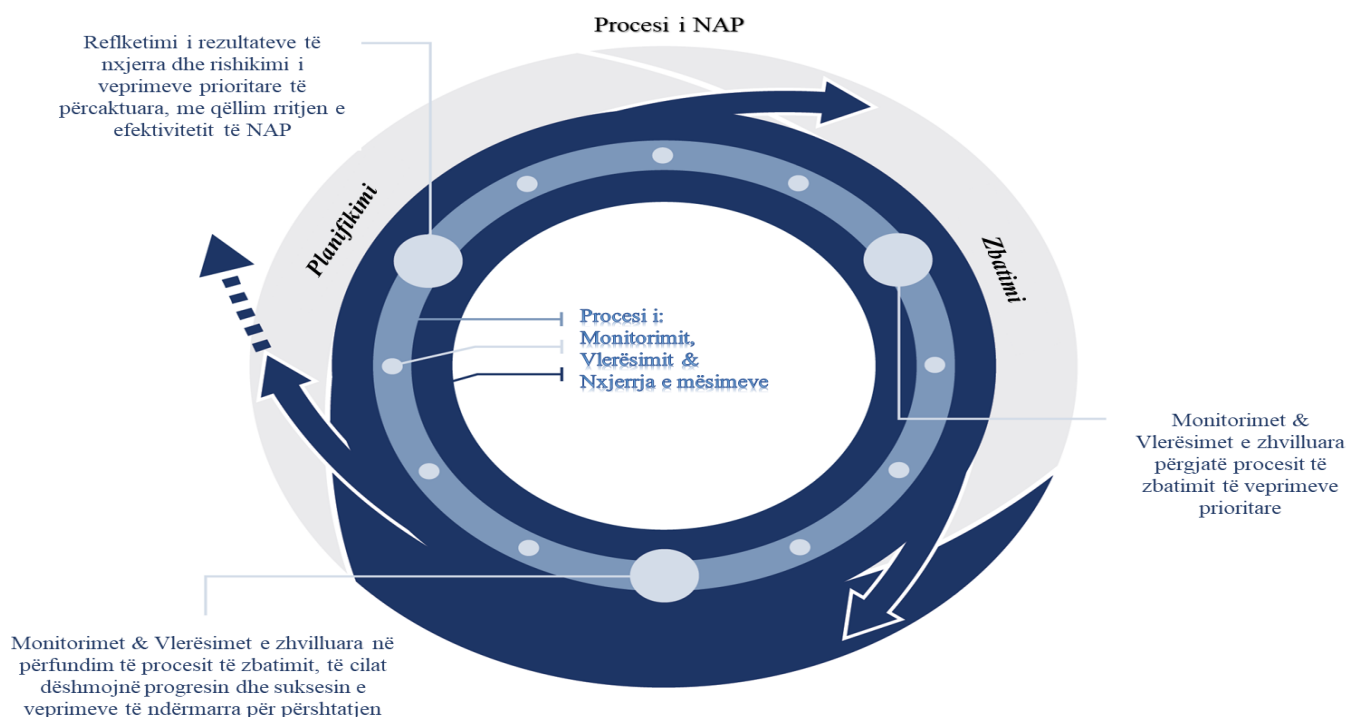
Procesi i NAP

Reflketimi i rezultateve të nxjerra dhe rishikimi i veprimeve prioritare të përcaktuara, me qëllim rritjen e efektivitetit të NAP

Planifikimi

Zbatimi

Procesi i: Monitorimit, Vlerësimit & Nxjerrja e mësimeve

Monitorimet & Vlerësimet e zhvilluara përgjatë procesit të zbatimit të veprimeve prioritare

Monitorimet & Vlerësimet e zhvilluara në përfundim të procesit të zbatimit, të cilat dëshmojnë progresin dhe suksesin e veprimeve të ndërmarra për përshtatjen